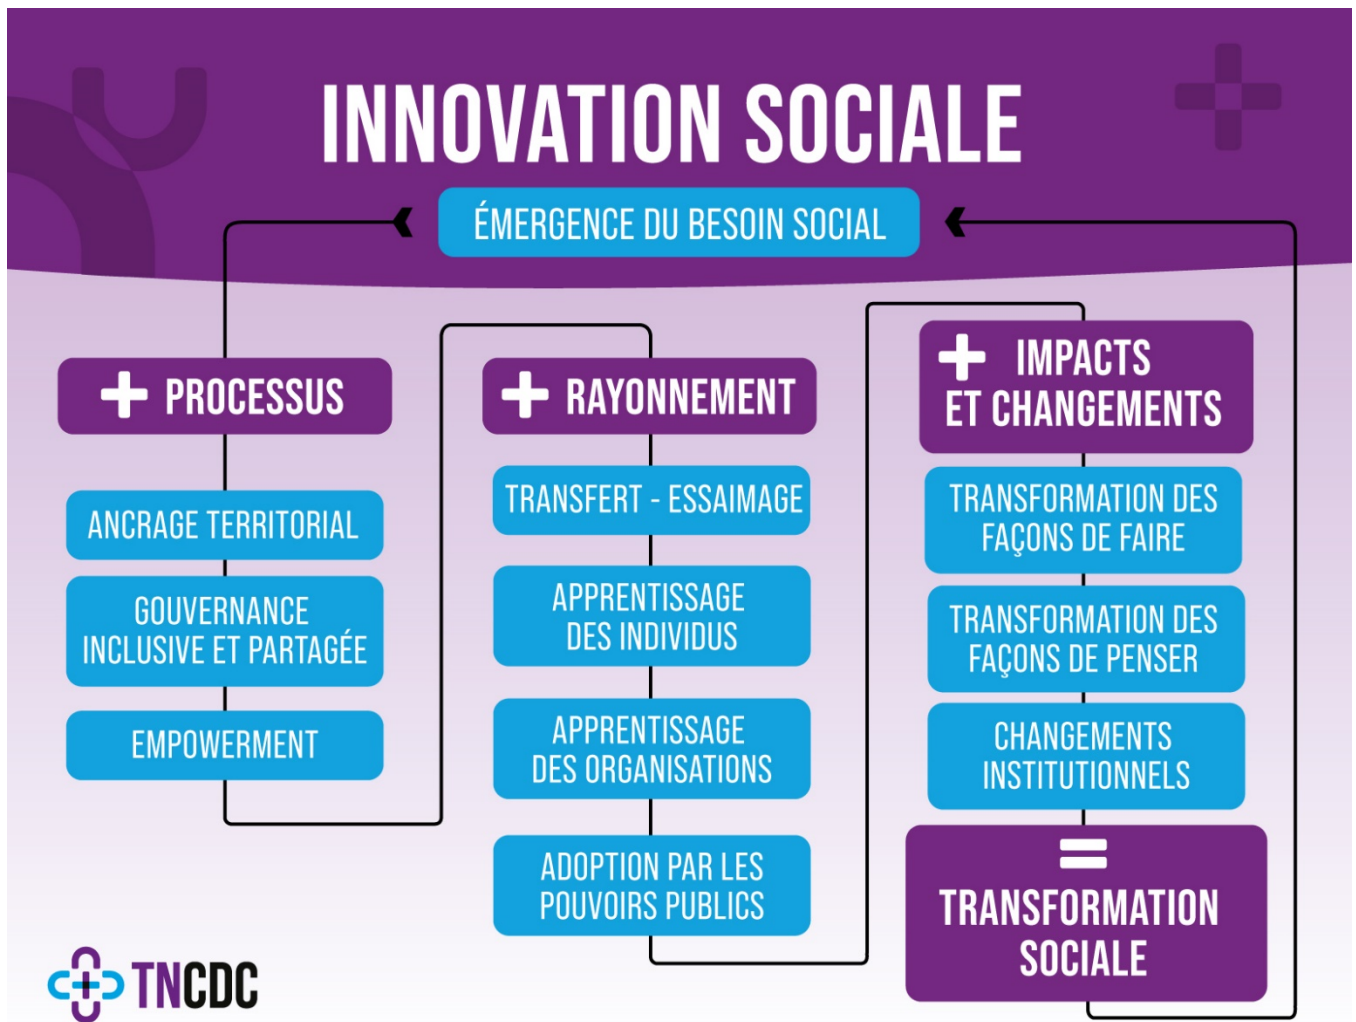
INNOVATION SOCIALE

ÉMERGENCE DU BESOIN SOCIAL

+ PROCESSUS

ANCRAGE TERRITORIAL

GOUVERNANCE INCLUSIVE ET PARTAGÉE

EMPOWERMENT

+ RAYONNEMENT

TRANSFERT - ESSAIMAGE

APPRENTISSAGE DES INDIVIDUS

APPRENTISSAGE DES ORGANISATIONS

ADOPTION PAR LES POUVOIRS PUBLICS

+ IMPACTS ET CHANGEMENTS

TRANSFORMATION DES FAÇONS DE FAIRE

TRANSFORMATION DES FAÇONS DE PENSER

CHANGEMENTS INSTITUTIONNELS

=

TRANSFORMATION SOCIALE

TNCDC